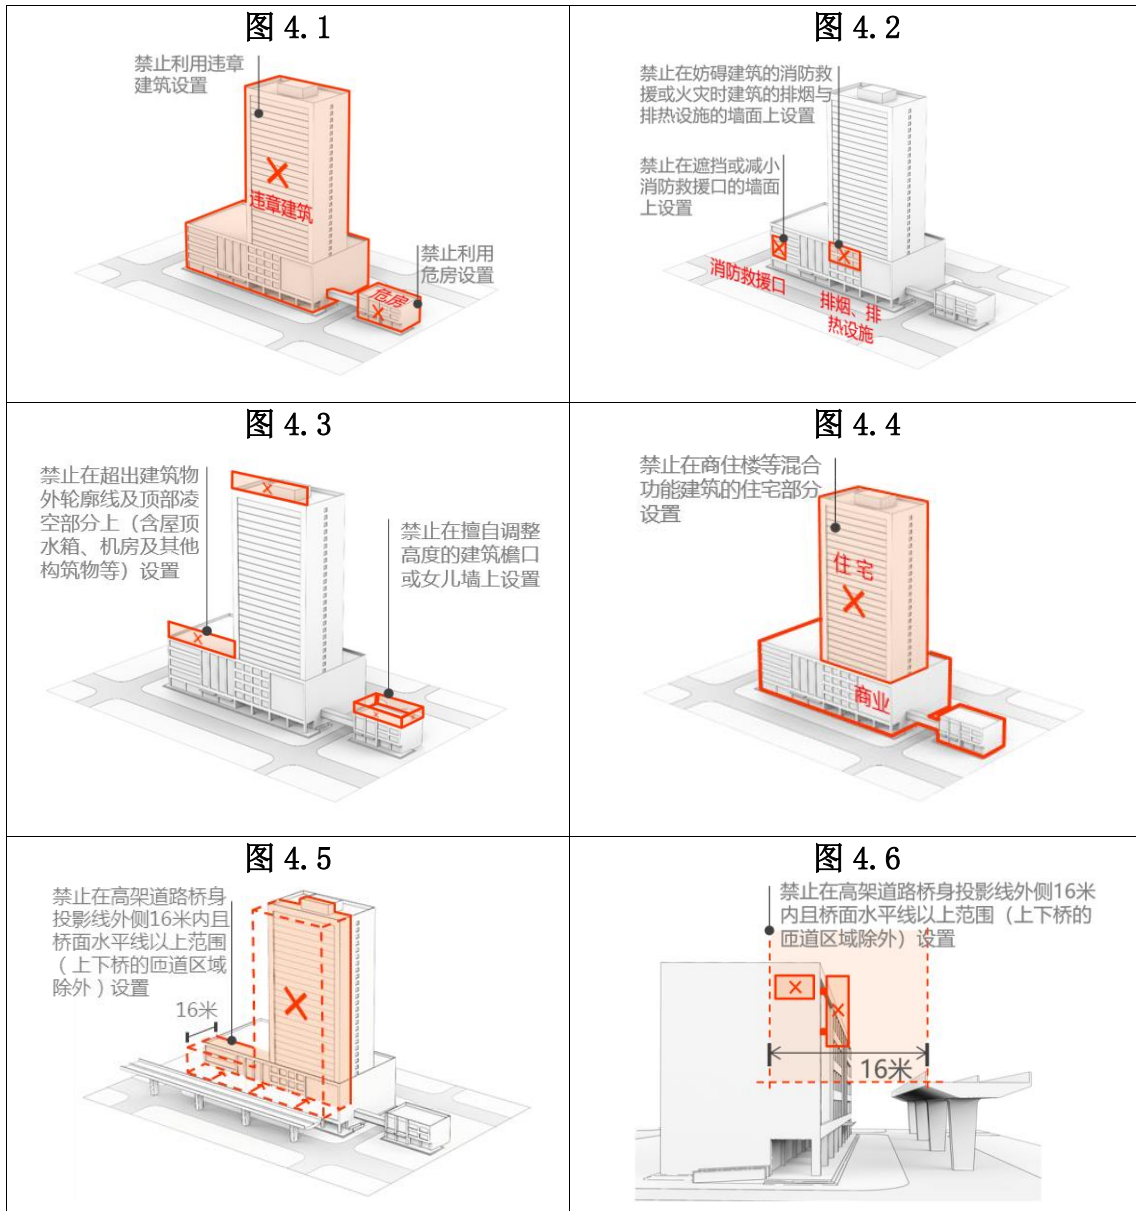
| 图 4.1 | 图 4.2 |
|---|---|
| 禁止利用违章建筑设置<br>违章建筑<br>禁止利用危房设置<br>危房 | 禁止在妨碍建筑的消防救援或火灾时建筑的排烟与排热设施的墙面上设置<br>禁止在遮挡或减小消防救援口的墙面上设置<br>消防救援口<br>排烟、排热设施 |
| 图 4.3 | 图 4.4 |
| 禁止在超出建筑物外轮廓线及顶部凌空部分上（含屋顶水箱、机房及其他构筑物等）设置<br>禁止在擅自调整高度的建筑檐口或女儿墙上设置 | 禁止在商住楼等混合功能建筑的住宅部分设置<br>住宅<br>商业 |
| 图 4.5 | 图 4.6 |
| 禁止在高架道路桥身投影线外侧16米内且桥面水平线以上范围（上下桥的匝道区域除外）设置<br>16米 | 禁止在高架道路桥身投影线外侧16米内且桥面水平线以上范围（上下桥的匝道区域除外）设置<br>16米 |